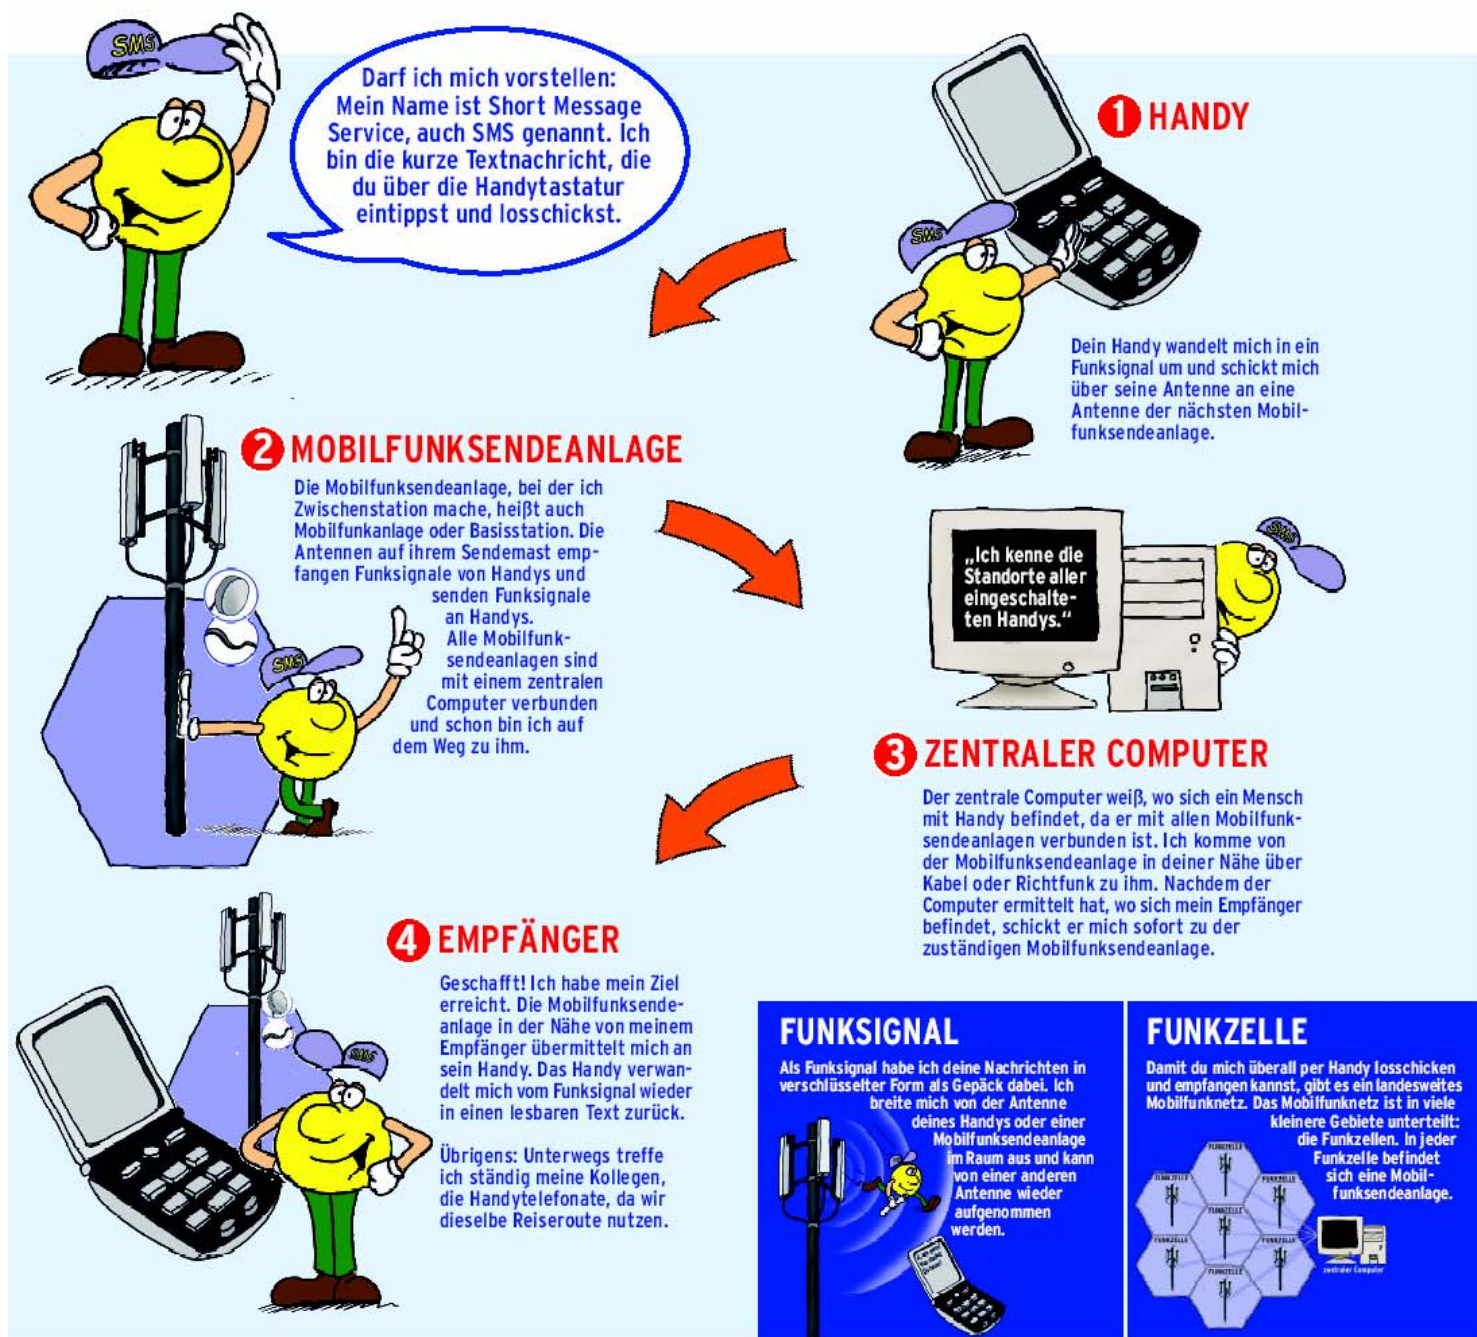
SMS

Darf ich mich vorstellen: Mein Name ist Short Message Service, auch SMS genannt. Ich bin die kurze Textnachricht, die du über die Handytastatur eintippst und losschickst.

1 HANDY

SMS

Dein Handy wandelt mich in ein Funksignal um und schickt mich über seine Antenne an eine Antenne der nächsten Mobilfunksendeanlage.

2 MOBILFUNKSENDEANLAGE

Die Mobilfunksendeanlage, bei der ich Zwischenstation mache, heißt auch Mobilfunkanlage oder Basisstation. Die Antennen auf ihrem Sendemast empfangen Funksignale von Handys und senden Funksignale an Handys. Alle Mobilfunksendeanlagen sind mit einem zentralen Computer verbunden und schon bin ich auf dem Weg zu ihm.

SMS

„Ich kenne die Standorte aller eingeschalteten Handys."

SMS

3 ZENTRALER COMPUTER

Der zentrale Computer weiß, wo sich ein Mensch mit Handy befindet, da er mit allen Mobilfunksendeanlagen verbunden ist. Ich komme von der Mobilfunksendeanlage in deiner Nähe über Kabel oder Richtfunk zu ihm. Nachdem der Computer ermittelt hat, wo sich mein Empfänger befindet, schickt er mich sofort zu der zuständigen Mobilfunksendeanlage.

4 EMPFÄNGER

SMS

Geschafft! Ich habe mein Ziel erreicht. Die Mobilfunksendeanlage in der Nähe von meinem Empfänger übermittelt mich an sein Handy. Das Handy verwandelt mich vom Funksignal wieder in einen lesbaren Text zurück.

Übrigens: Unterwegs treffe ich ständig meine Kollegen, die Handytelefonate, da wir dieselbe Reiseroute nutzen.

FUNKSIGNAL

Als Funksignal habe ich deine Nachrichten in verschlüsselter Form als Gepäck dabei. Ich breite mich von der Antenne deines Handys oder einer Mobilfunksendeanlage im Raum aus und kann von einer anderen Antenne wieder aufgenommen werden.

FUNKZELLE

Damit du mich überall per Handy losschicken und empfangen kannst, gibt es ein landesweites Mobilfunknetz. Das Mobilfunknetz ist in viele kleinere Gebiete unterteilt: die Funkzellen. In jeder Funkzelle befindet sich eine Mobilfunksendeanlage.

FUNKZELLE
FUNKZELLE
FUNKZELLE
FUNKZELLE
FUNKZELLE
FUNKZELLE
FUNKZELLE
zentraler Computer